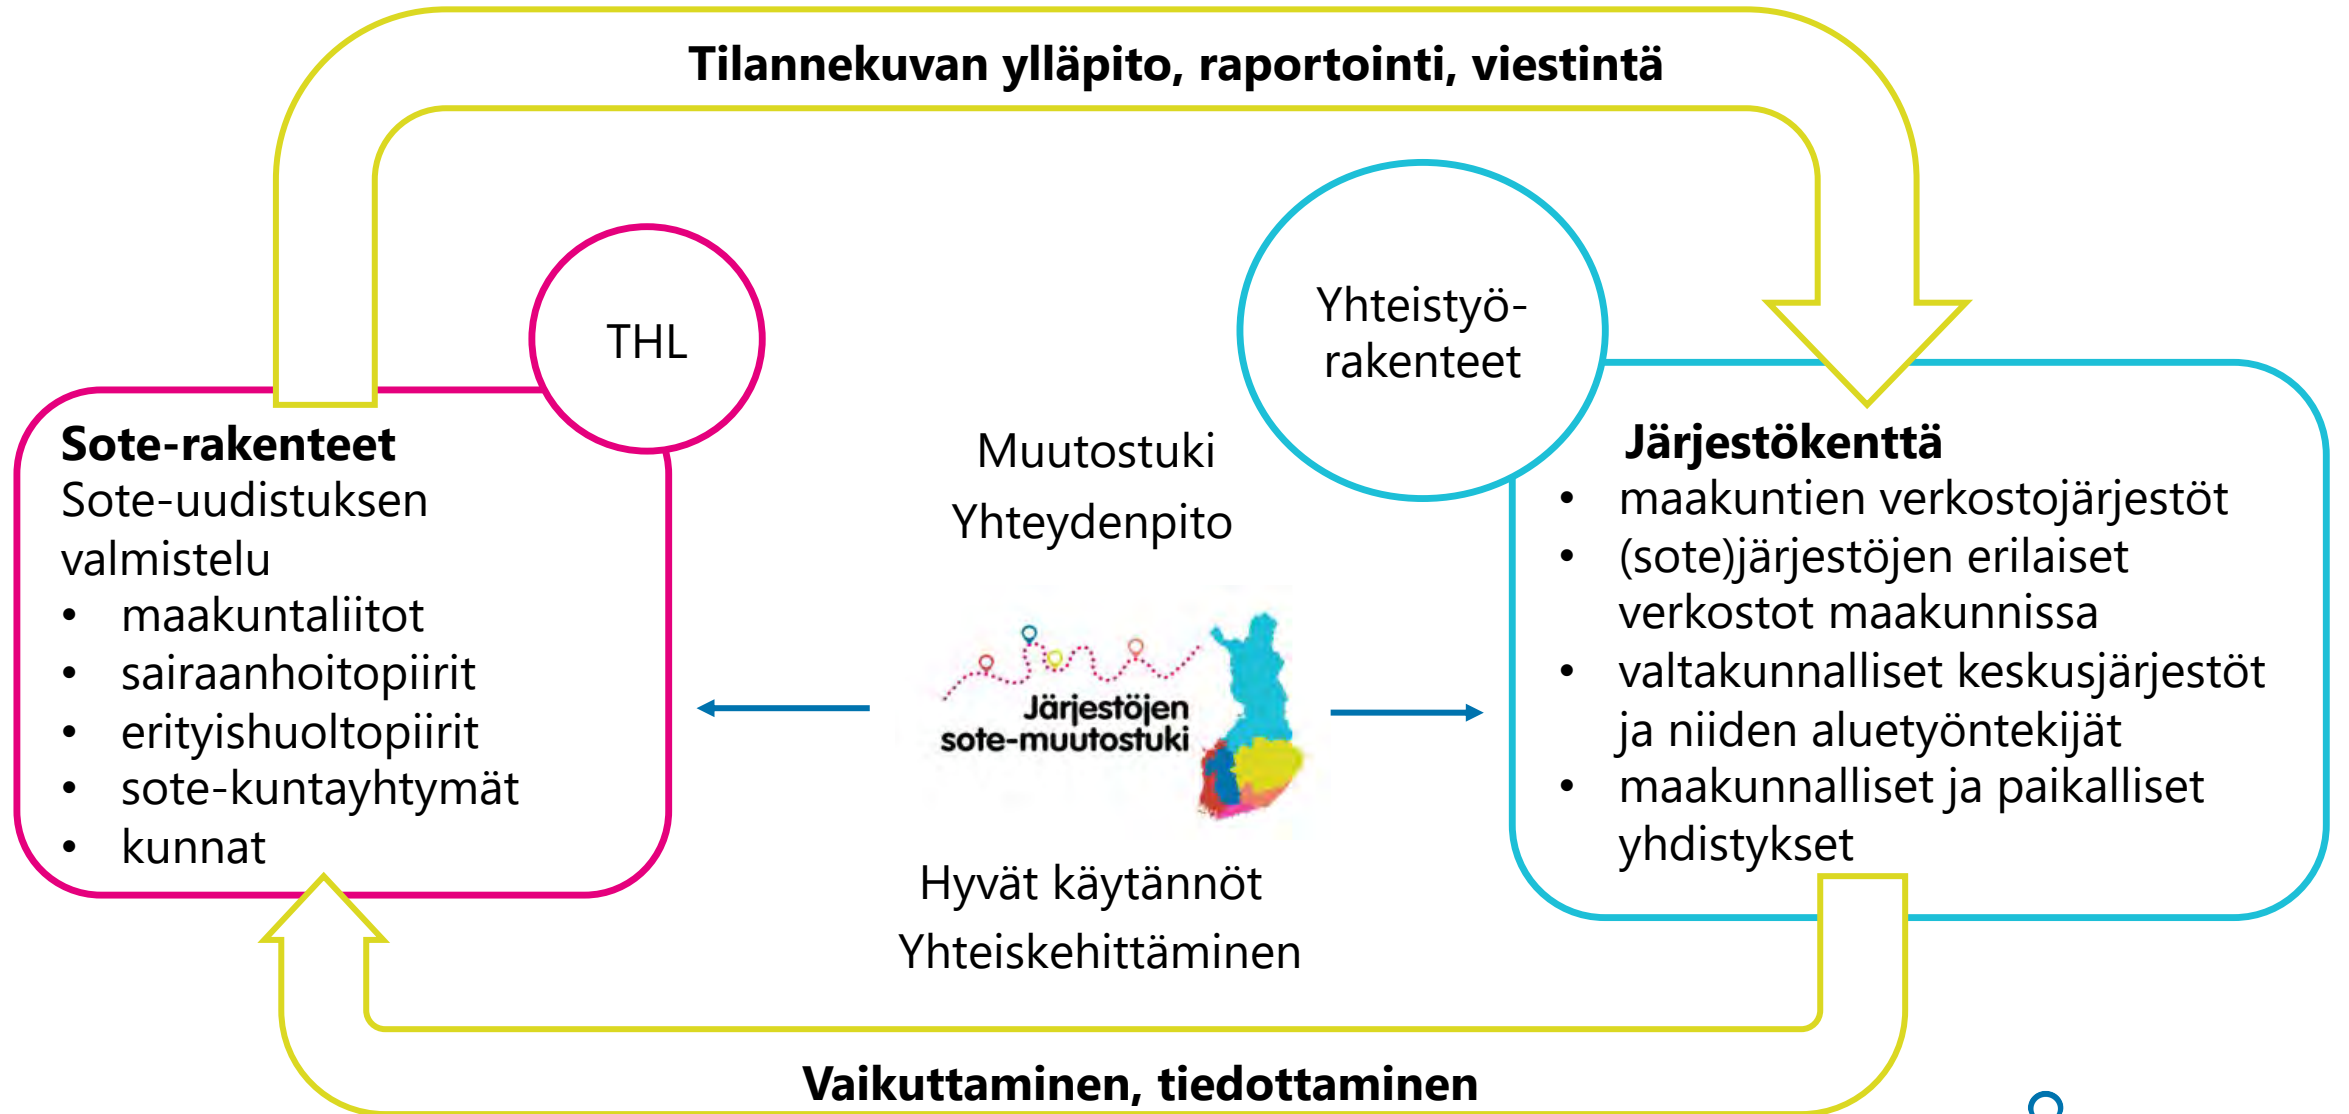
Tilannekuvan ylläpito, raportointi, viestintä

THL

Yhteistyö-rakenteet

Sote-rakenteet
Sote-uudistuksen valmistelu
- maakuntaliitot
- sairaanhoitopiirit
- erityishuoltopiirit
- sote-kuntayhtymät
- kunnat

Muutostuki
Yhteydenpito

Järjestöjen sote-muutostuki

Hyvät käytännöt
Yhteiskehittäminen

Järjestökenttä
- maakuntien verkostojärjestöt
- (sote)järjestöjen erilaiset verkostot maakunnissa
- valtakunnalliset keskusjärjestöt ja niiden aluetyöntekijät
- maakunnalliset ja paikalliset yhdistykset

Vaikuttaminen, tiedottaminen